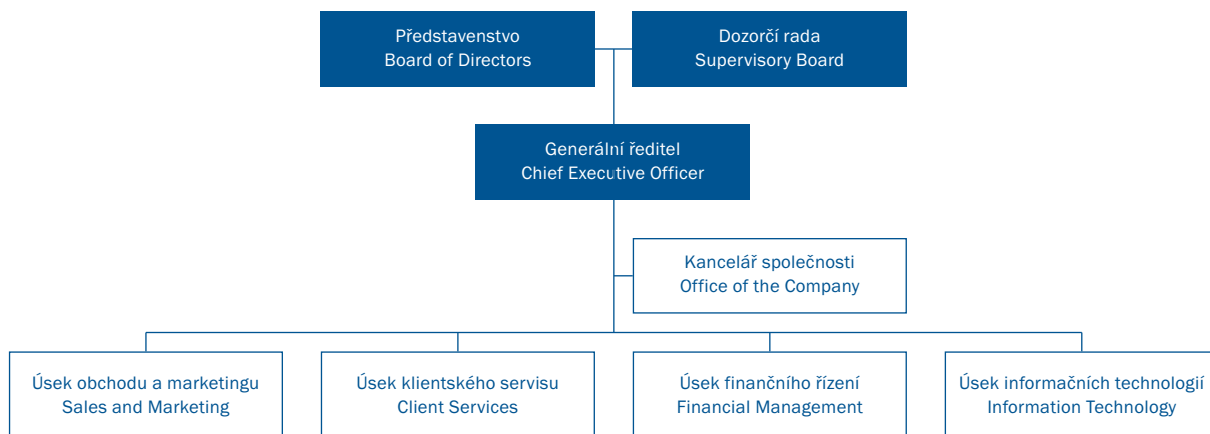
Představenstvo
Board of Directors

Dozorčí rada
Supervisory Board

Generální ředitel
Chief Executive Officer

Kancelář společnosti
Office of the Company

Úsek obchodu a marketingu
Sales and Marketing

Úsek klientského servisu
Client Services

Úsek finančního řízení
Financial Management

Úsek informačních technologií
Information Technology